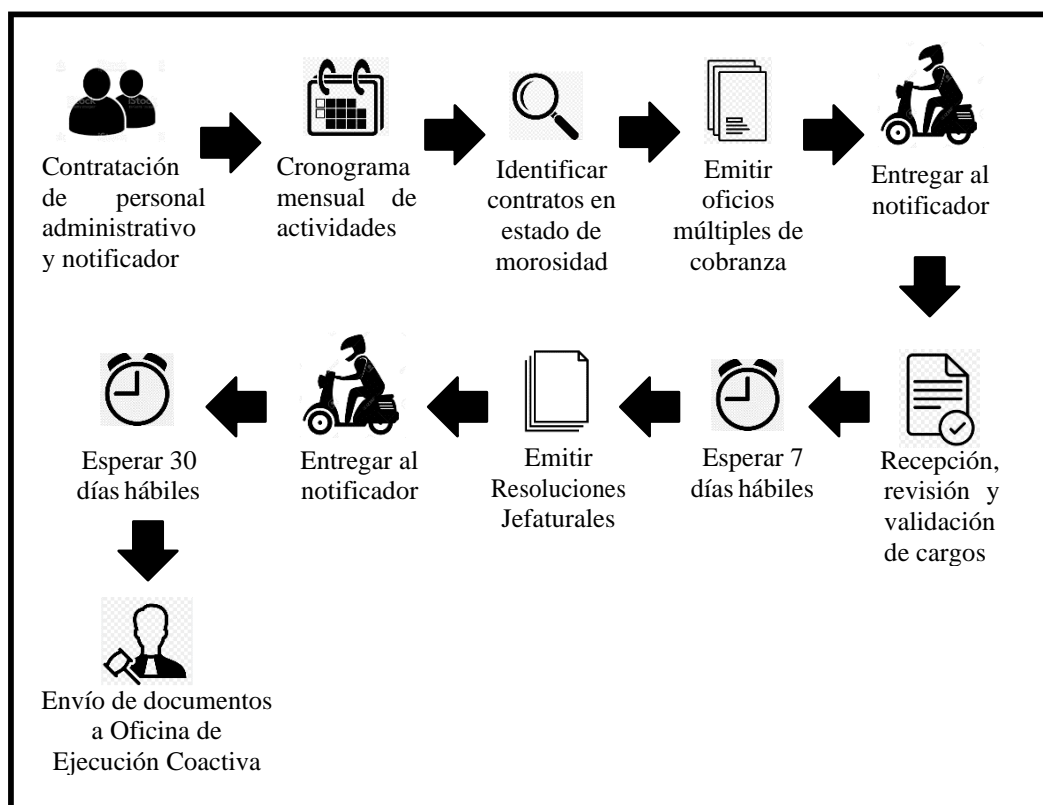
Contratación de personal administrativo y notificador

Cronograma mensual de actividades

Identificar contratos en estado de morosidad

Emitir oficios múltiples de cobranza

Entregar al notificador

Recepción, revisión y validación de cargos

Esperar 7 días hábiles

Emitir Resoluciones Jefaturales

Entregar al notificador

Esperar 30 días hábiles

Envío de documentos a Oficina de Ejecución Coactiva